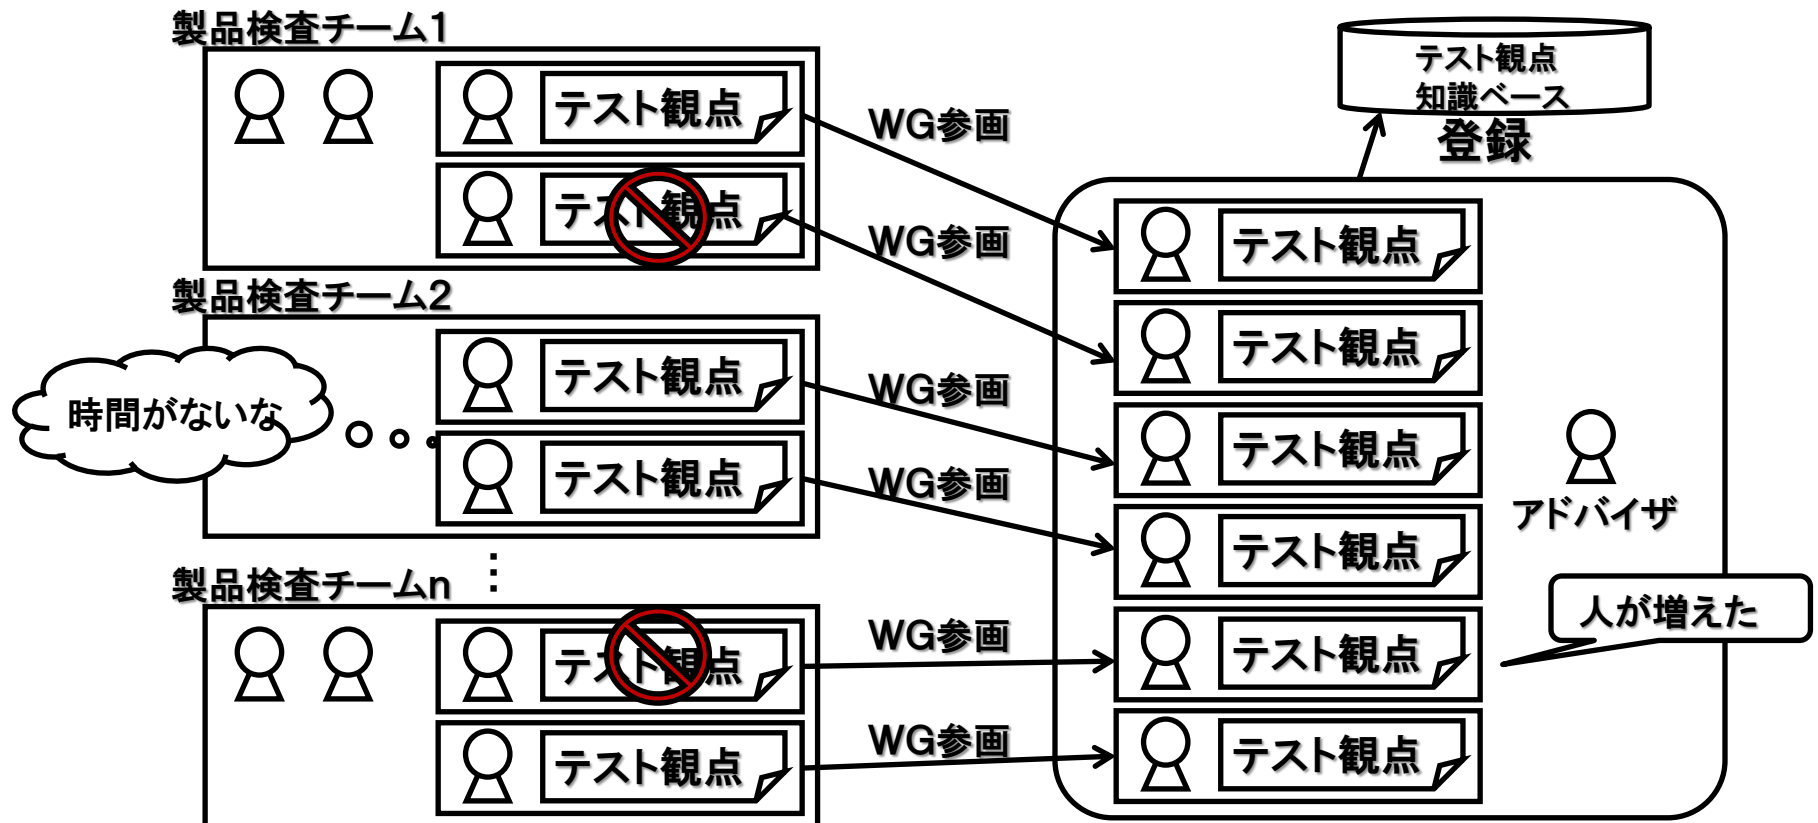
製品検査チーム1

テスト観点

テスト観点

製品検査チーム2

時間がないな

・・・

テスト観点

テスト観点

⋮

製品検査チームn

テスト観点

テスト観点

WG参画

WG参画

WG参画

WG参画

WG参画

WG参画

テスト観点
知識ベース

登録

テスト観点

テスト観点

テスト観点

テスト観点

テスト観点

テスト観点

アドバイザ

人が増えた